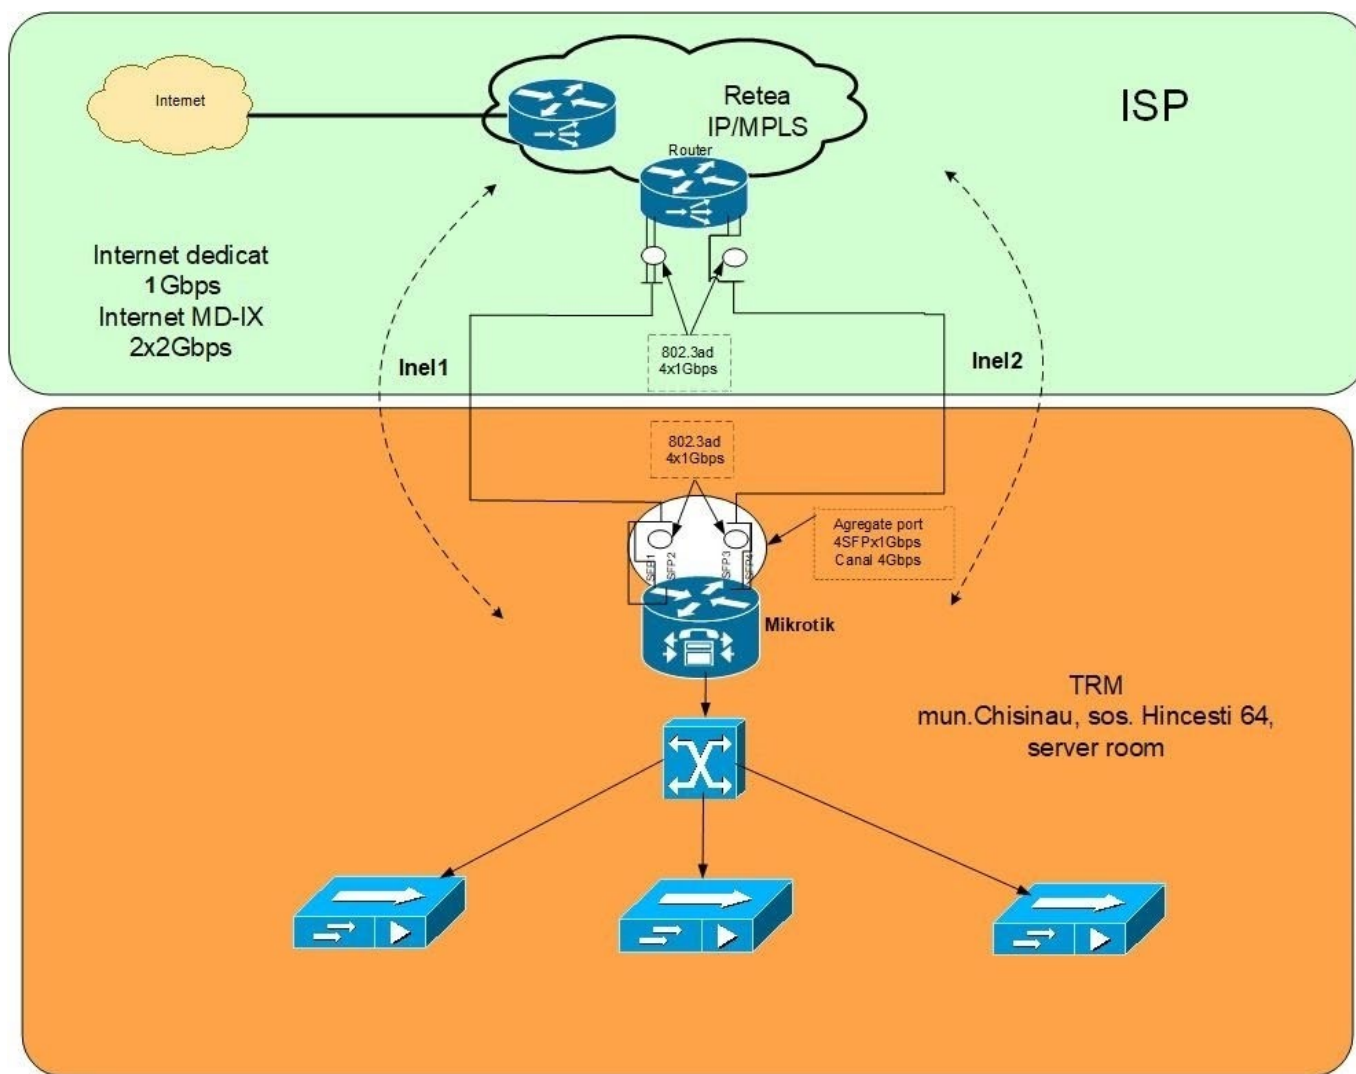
Internet

Retea IP/MPLS

ISP

Router

Internet dedicat
1 Gbps
Internet MD-IX
2x2Gbps

Inel1

802.3ad
4x1Gbps

Inel2

802.3ad
4x1Gbps

Agregate port
4SFPx1Gbps
Canal 4Gbps

SFP1 SFP2 SFP3 SFP4

Mikrotik

TRM
mun.Chisinau, sos. Hincesti 64,
server room